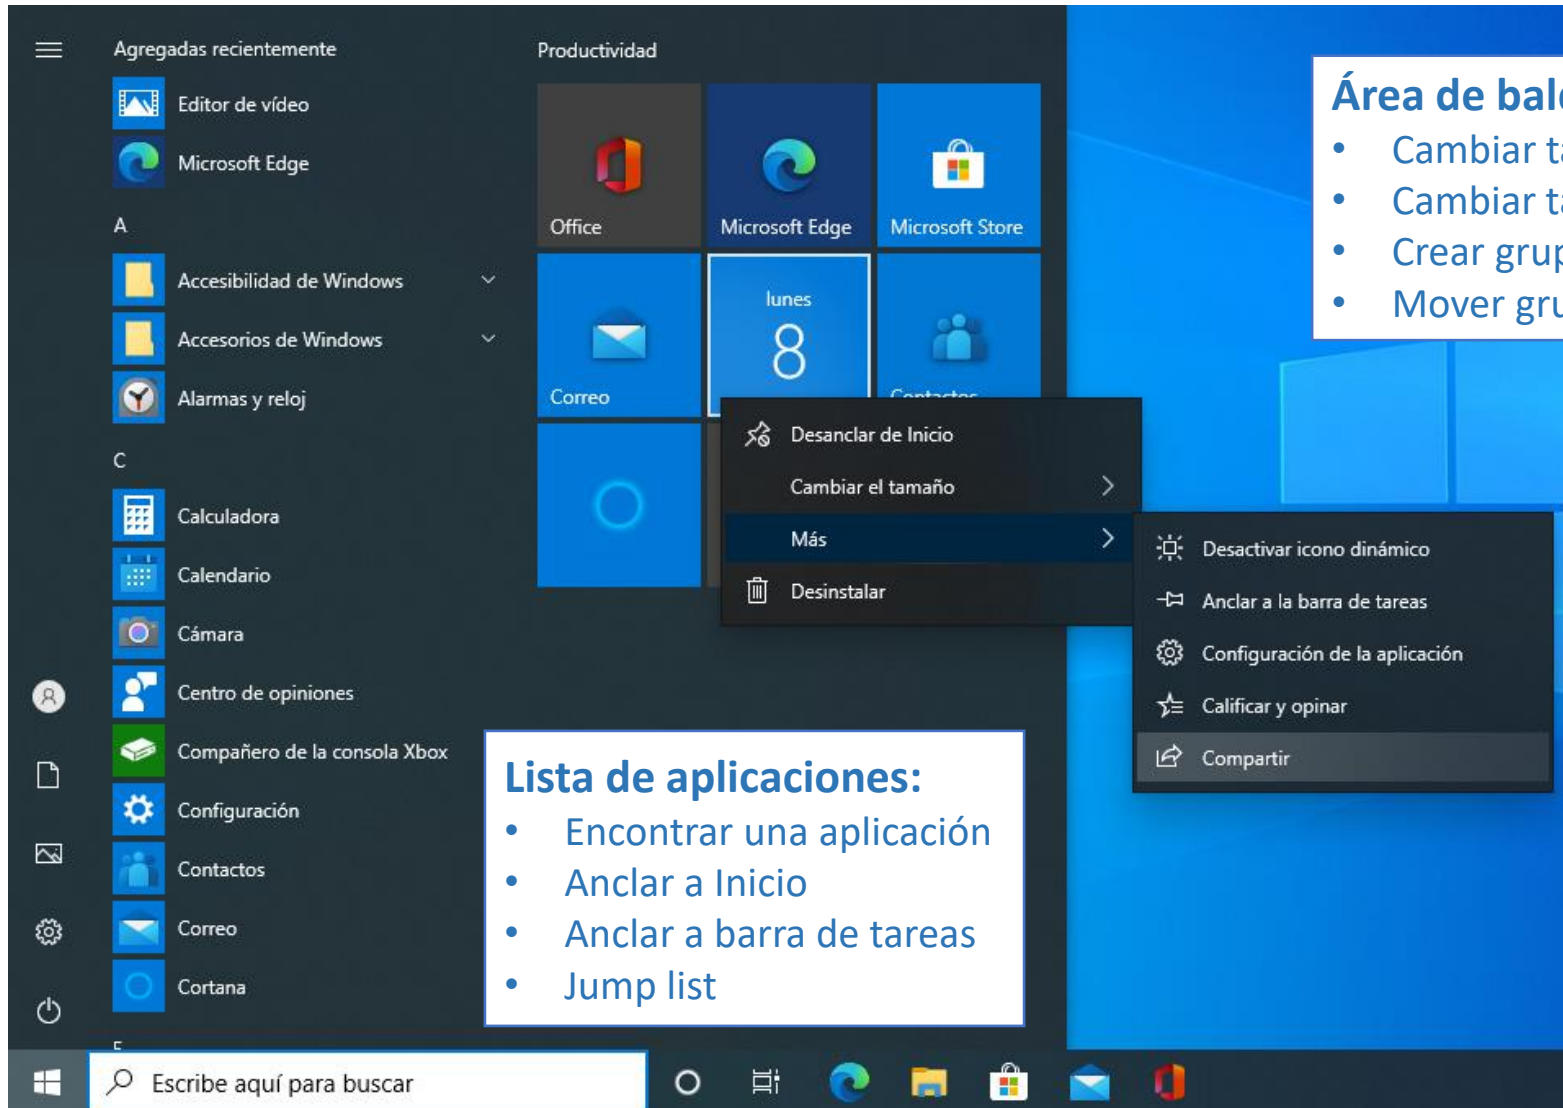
Agregadas recientemente

Editor de vídeo

Microsoft Edge

A

Accesibilidad de Windows

Accesorios de Windows

Alarmas y reloj

C

Calculadora

Calendario

Cámara

Centro de opiniones

Compañero de la consola Xbox

Configuración

Contactos

Correo

Cortana

Productividad

Office

Microsoft Edge

Microsoft Store

Correo

lunes
8

Contactos

Desanclar de Inicio

Cambiar el tamaño

Más

Desinstalar

Desactivar icono dinámico

Anclar a la barra de tareas

Configuración de la aplicación

Calificar y opinar

Compartir

Área de bal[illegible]
• Cambiar t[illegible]
• Cambiar t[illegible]
• Crear gru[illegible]
• Mover gr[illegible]

Lista de aplicaciones:
• Encontrar una aplicación
• Anclar a Inicio
• Anclar a barra de tareas
• Jump list

Escribe aquí para buscar